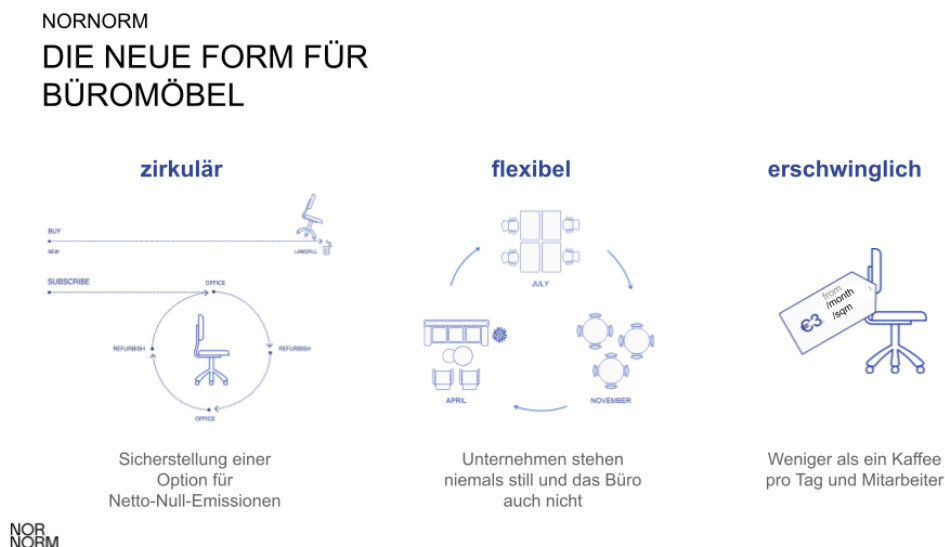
NORNORM

DIE NEUE FORM FÜR BÜROMÖBEL

zirkulär

BUY

NEW

LANDFILL

SUBSCRIBE

OFFICE

REFURBISH

REFURBISH

OFFICE

Sicherstellung einer Option für Netto-Null-Emissionen

flexibel

JULY

APRIL

NOVEMBER

Unternehmen stehen niemals still und das Büro auch nicht

erschwinglich

from €3 /month /sqm

Weniger als ein Kaffee pro Tag und Mitarbeiter

NOR NORM